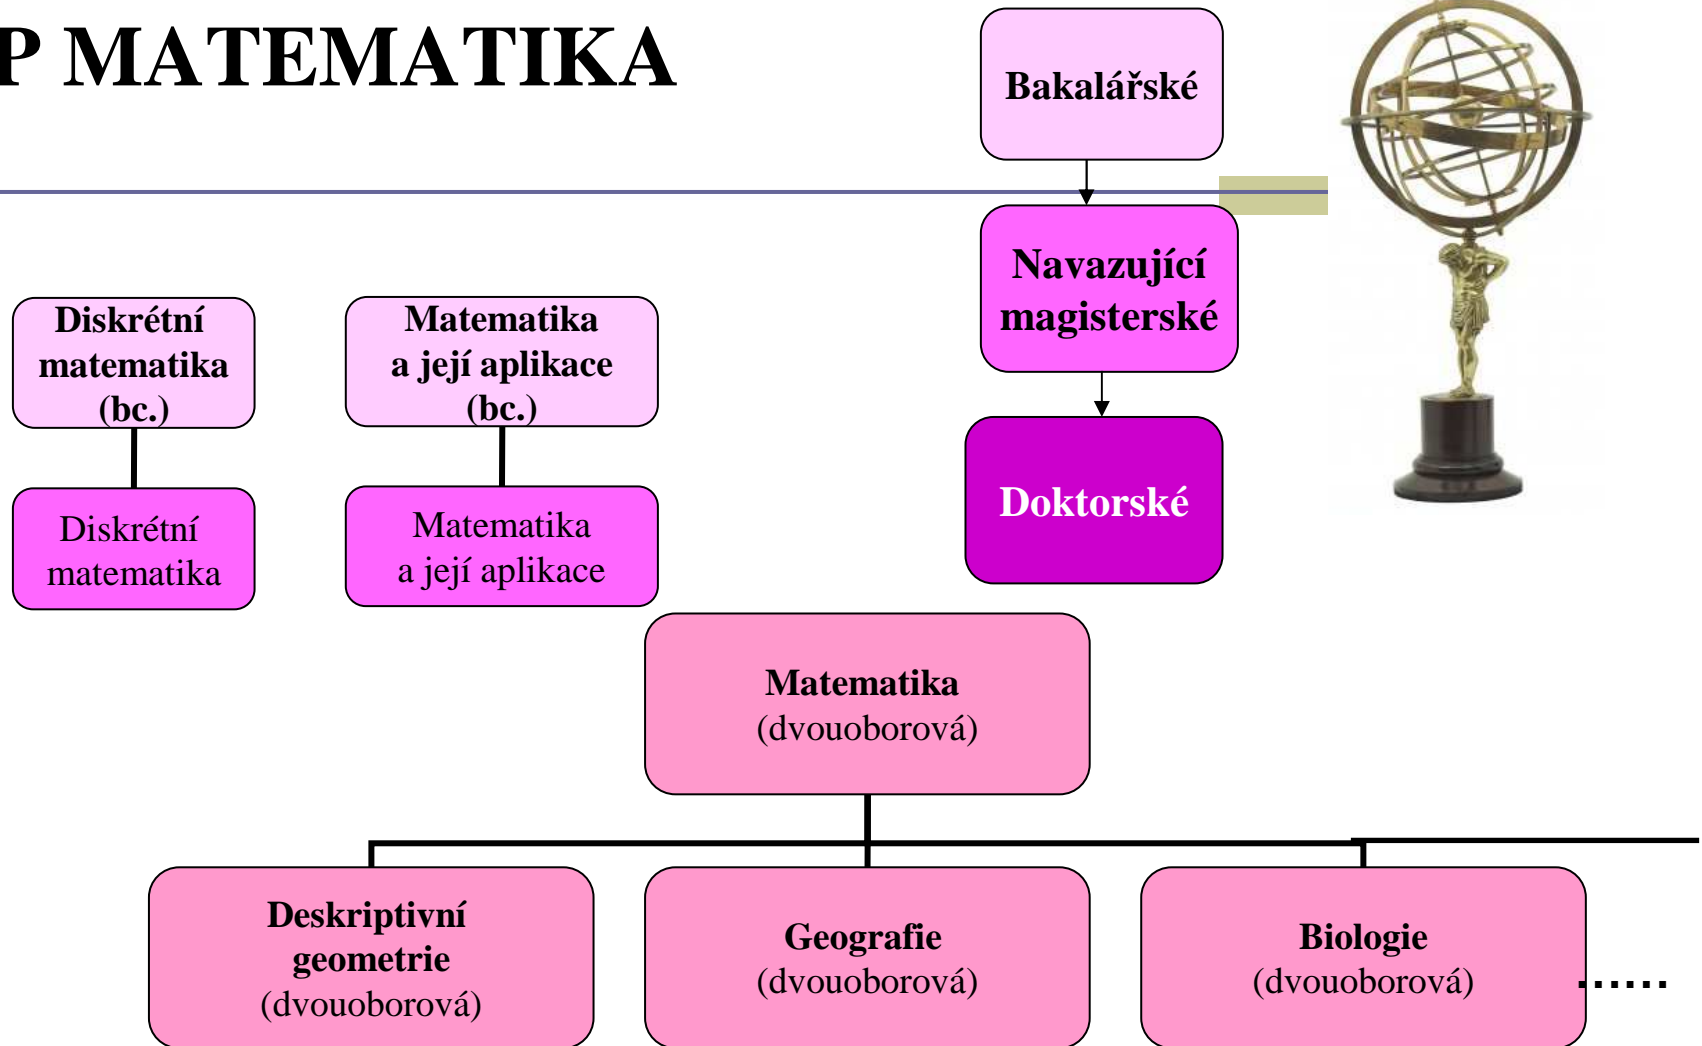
P MATEMATIKA

Bakalářské

Navazující magisterské

Doktorské

Diskrétní matematika (bc.)

Diskrétní matematika

Matematika a její aplikace (bc.)

Matematika a její aplikace

Matematika (dvouoborová)

Deskriptivní geometrie (dvouoborová)

Geografie (dvouoborová)

Biologie (dvouoborová)

.....